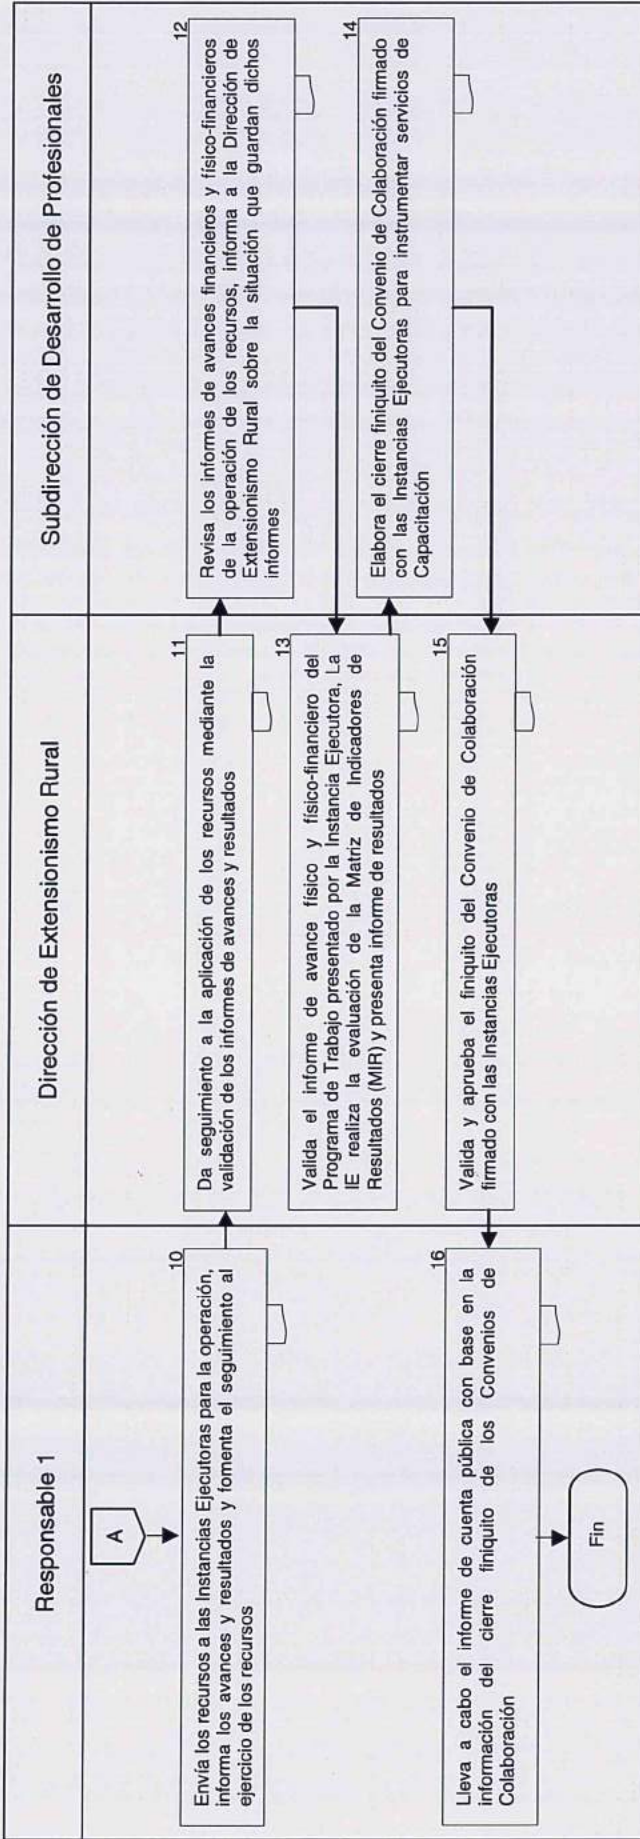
Responsable 1

A

10
Envía los recursos a las Instancias Ejecutoras para la operación, informa los avances y resultados y fomenta el seguimiento al ejercicio de los recursos

16
Lleva a cabo el informe de cuenta pública con base en la información del cierre finiquito de los Convenios de Colaboración

Fin

Dirección de Extensionismo Rural

11
Da seguimiento a la aplicación de los recursos mediante la validación de los informes de avances y resultados

13
Valida el informe de avance físico y físico-financiero del Programa de Trabajo presentado por la Instancia Ejecutora, La IE realiza la evaluación de la Matriz de Indicadores de Resultados (MIR) y presenta informe de resultados

15
Valida y aprueba el finiquito del Convenio de Colaboración firmado con las Instancias Ejecutoras

Subdirección de Desarrollo de Profesionales

12
Revisa los informes de avances financieros y físico-financieros de la operación de los recursos, informa a la Dirección de Extensionismo Rural sobre la situación que guardan dichos informes

14
Elabora el cierre finiquito del Convenio de Colaboración firmado con las Instancias Ejecutoras para instrumentar servicios de Capacitación